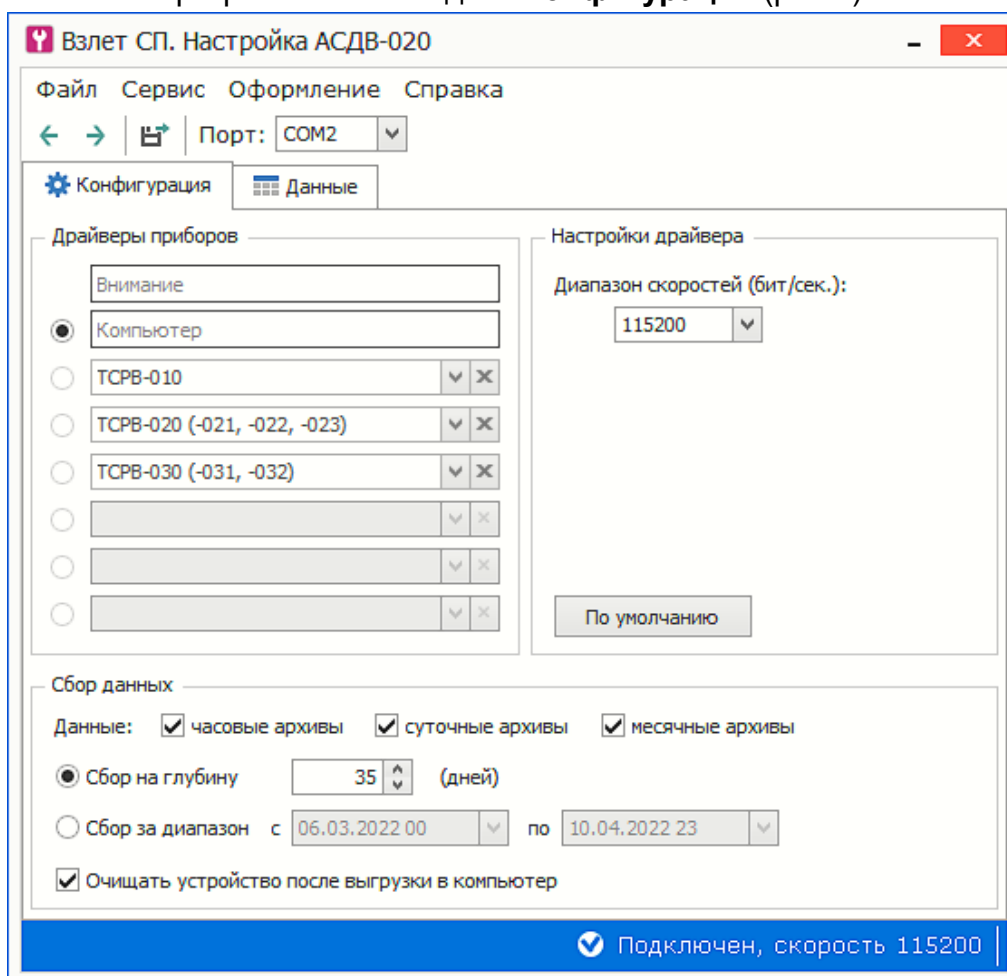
Взлет СП. Настройка АСДВ-020

Файл Сервис Оформление Справка

Порт: COM2

Конфигурация Данные

Драйверы приборов

Внимание

Компьютер

ТСРВ-010

ТСРВ-020 (-021, -022, -023)

ТСРВ-030 (-031, -032)

Настройки драйвера

Диапазон скоростей (бит/сек.):

115200

По умолчанию

Сбор данных

Данные: часовые архивы суточные архивы месячные архивы

Сбор на глубину 35 (дней)

Сбор за диапазон с 06.03.2022 00 по 10.04.2022 23

Очищать устройство после выгрузки в компьютер

Подключен, скорость 115200